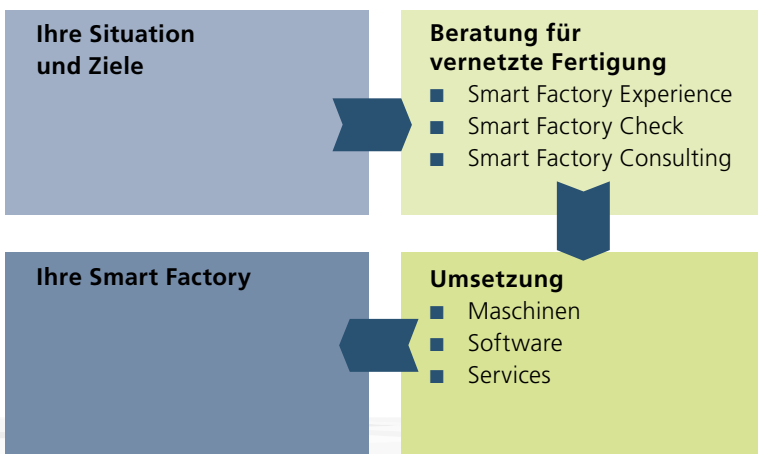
Ihre Situation und Ziele

Beratung für vernetzte Fertigung

- Smart Factory Experience
- Smart Factory Check
- Smart Factory Consulting

Ihre Smart Factory

Umsetzung

- Maschinen
- Software
- Services